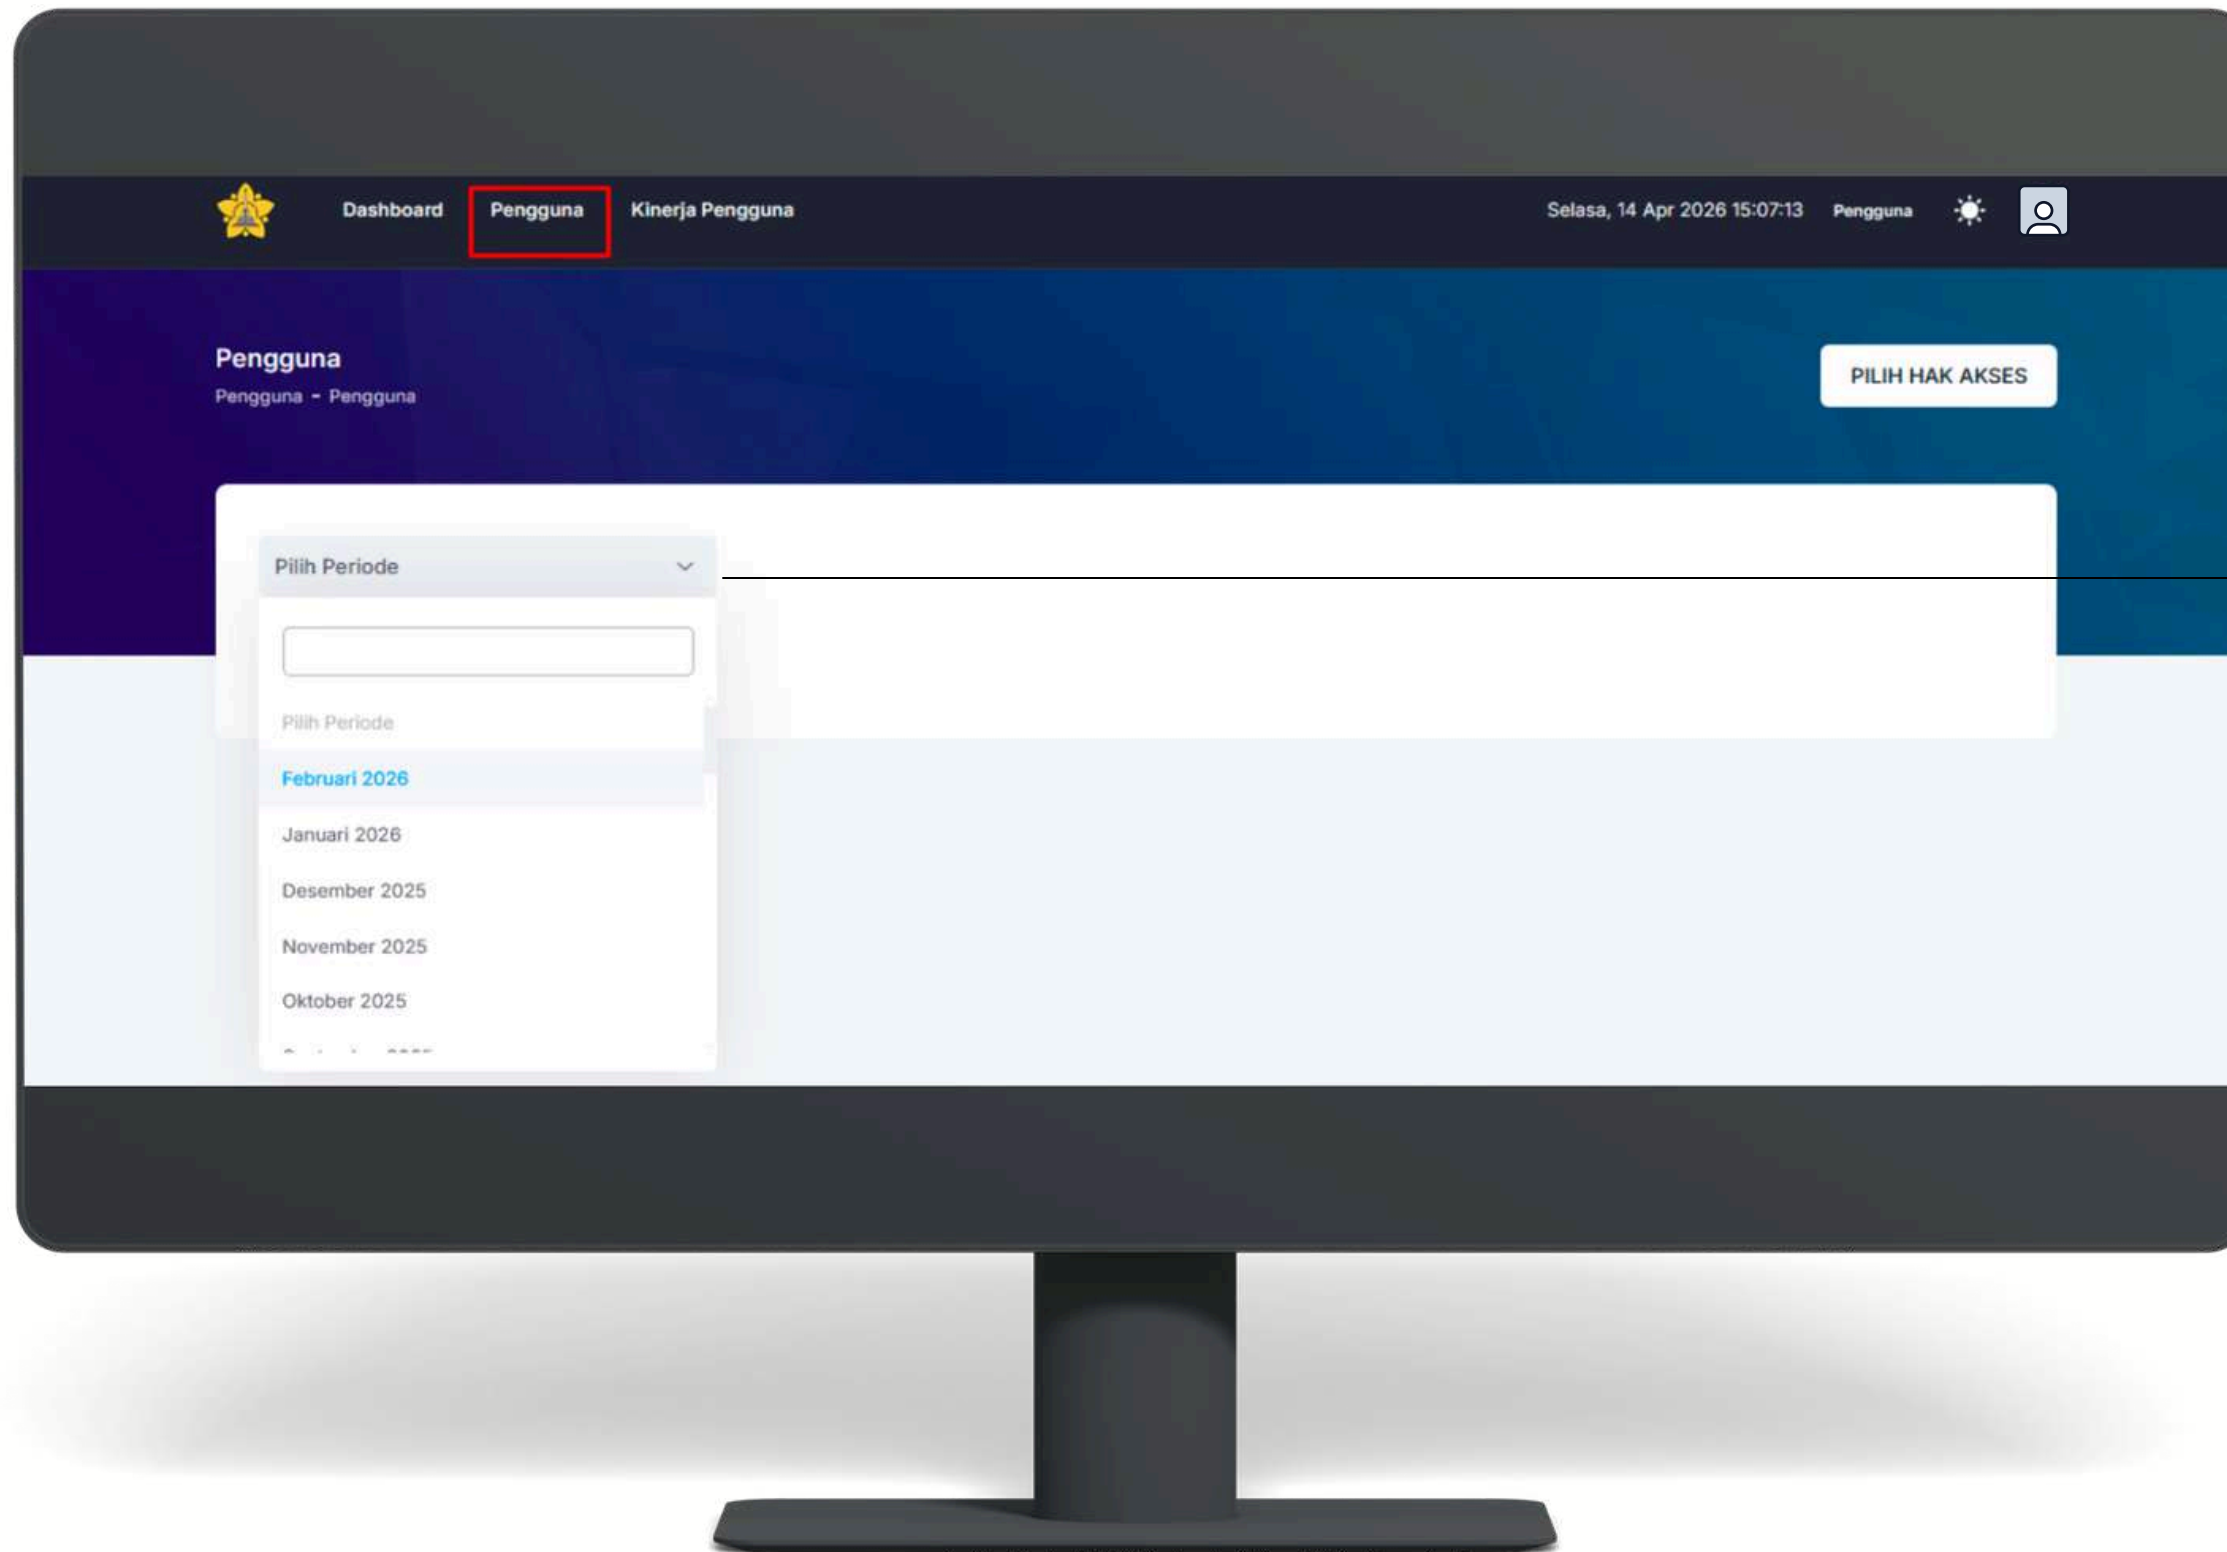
Dashboard Pengguna Kinerja Pengguna

Selasa, 14 Apr 2026 15:07:13 Pengguna

Pengguna

Pengguna - Pengguna

PILIH HAK AKSES

Pilih Periode

Pilih Periode

Februari 2026

Januari 2026

Desember 2025

November 2025

Oktober 2025

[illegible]